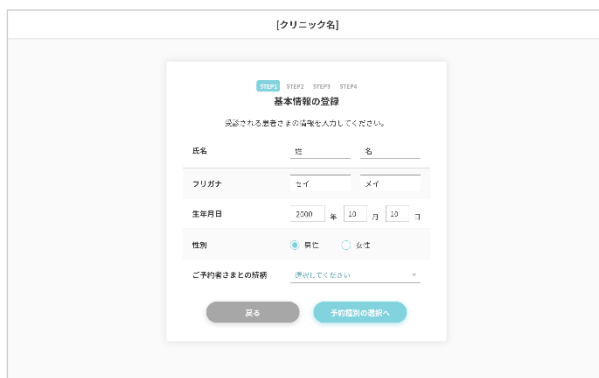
[クリニック名]

STEP1 STEP2 STEP3 STEP4

基本情報の登録

受診される患者さまの情報を入力してください。

| | | |
|---|---|---|
| 氏名 | 姓 | 名 |
| フリガナ | セイ | メイ |
| 生年月日 | 2000 年 10 月 10 日 | |
| 性別 | 男性 | 女性 |
| ご予約者さまとの続柄 | 選択してください | |

戻る

予約種別の選択へ